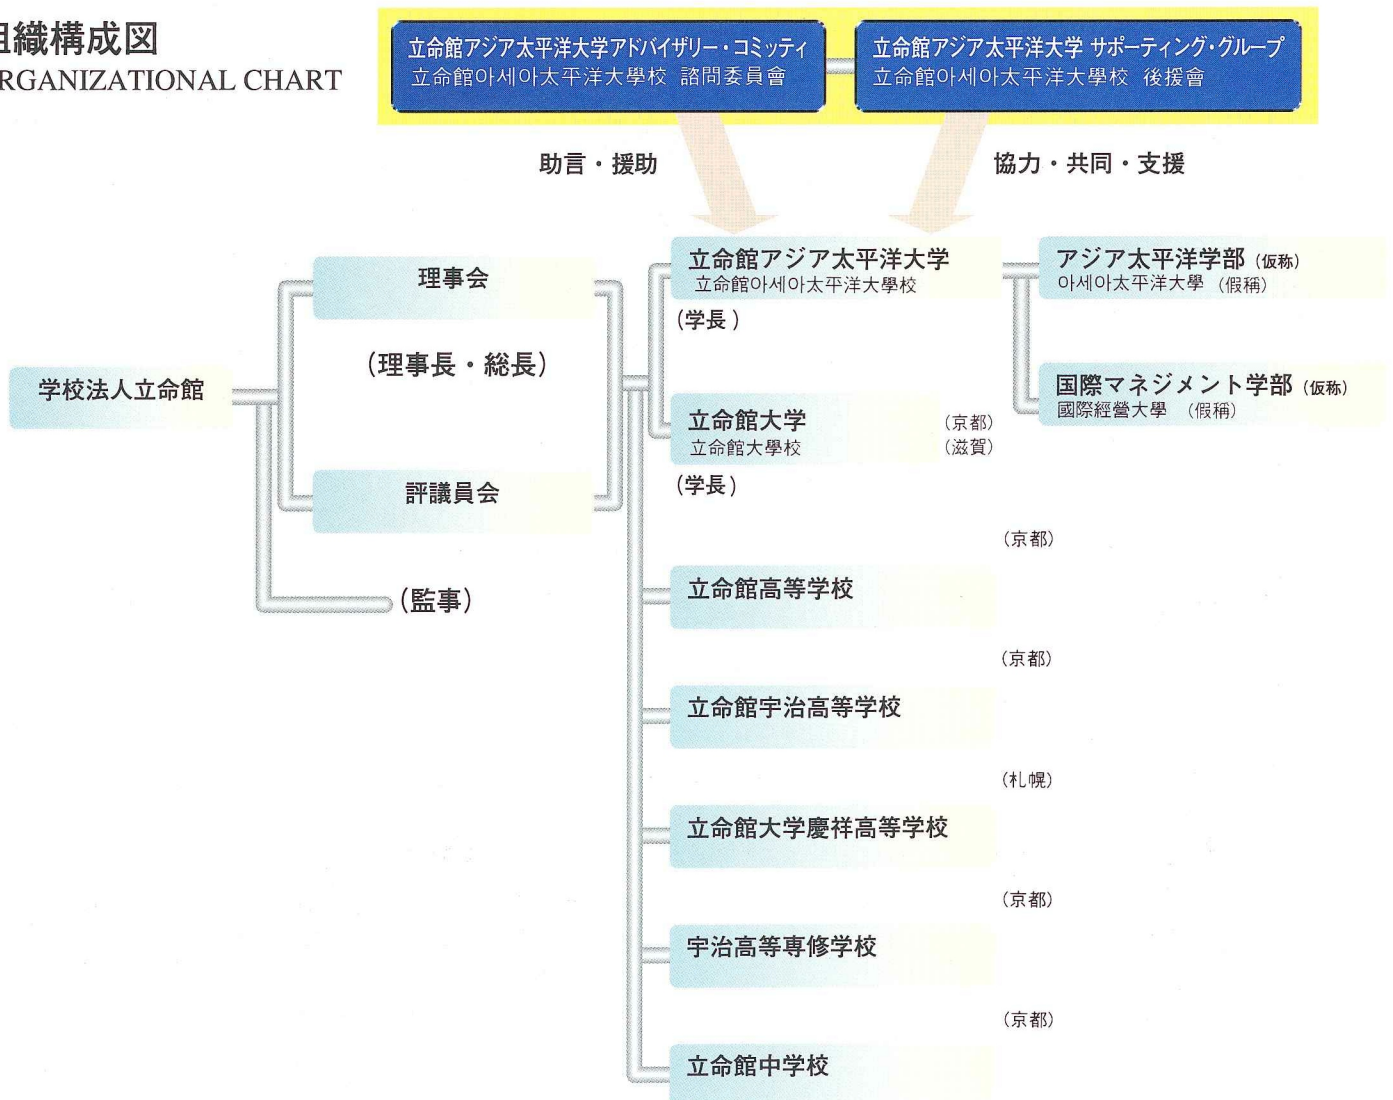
組織構成図
RGANIZATIONAL CHART

立命館アジア太平洋大学アドバイザリー・コミッティ
立命館아세아太平洋大學校 諮問委員會

立命館アジア太平洋大学 サポーティング・グループ
立命館아세아太平洋大學校 後援會

助言・援助

協力・共同・支援

学校法人立命館

理事会

（理事長・総長）

評議員会

（監事）

立命館アジア太平洋大学
立命館아세아太平洋大學校
（学長）

アジア太平洋学部（仮称）
아세아太平洋大學（假稱）

国際マネジメント学部（仮称）
國際經營大學（假稱）

立命館大学
立命館大學校
（京都）
（滋賀）
（学長）

（京都）
立命館高等学校

（京都）
立命館宇治高等学校

（札幌）
立命館大学慶祥高等学校

（京都）
宇治高等専修学校

（京都）
立命館中学校